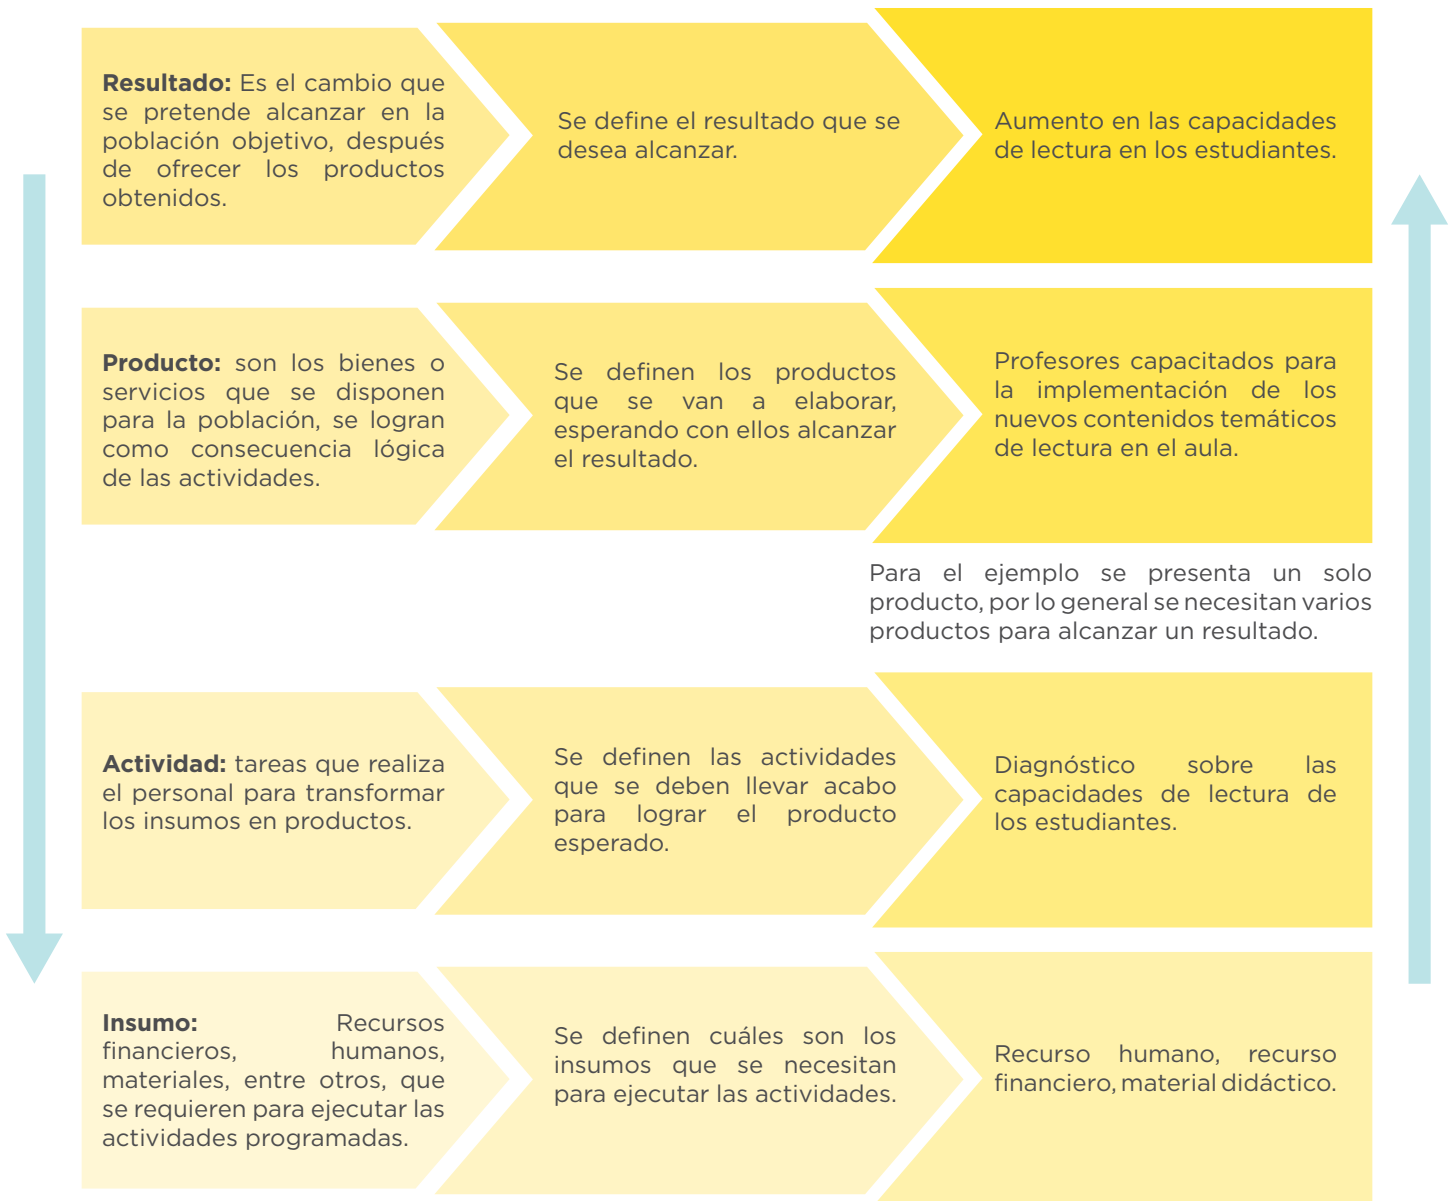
**Resultado:** Es el cambio que se pretende alcanzar en la población objetivo, después de ofrecer los productos obtenidos.

Se define el resultado que se desea alcanzar.

Aumento en las capacidades de lectura en los estudiantes.

**Producto:** son los bienes o servicios que se disponen para la población, se logran como consecuencia lógica de las actividades.

Se definen los productos que se van a elaborar, esperando con ellos alcanzar el resultado.

Profesores capacitados para la implementación de los nuevos contenidos temáticos de lectura en el aula.

Para el ejemplo se presenta un solo producto, por lo general se necesitan varios productos para alcanzar un resultado.

**Actividad:** tareas que realiza el personal para transformar los insumos en productos.

Se definen las actividades que se deben llevar acabo para lograr el producto esperado.

Diagnóstico sobre las capacidades de lectura de los estudiantes.

**Insumo:** Recursos financieros, humanos, materiales, entre otros, que se requieren para ejecutar las actividades programadas.

Se definen cuáles son los insumos que se necesitan para ejecutar las actividades.

Recurso humano, recurso financiero, material didáctico.